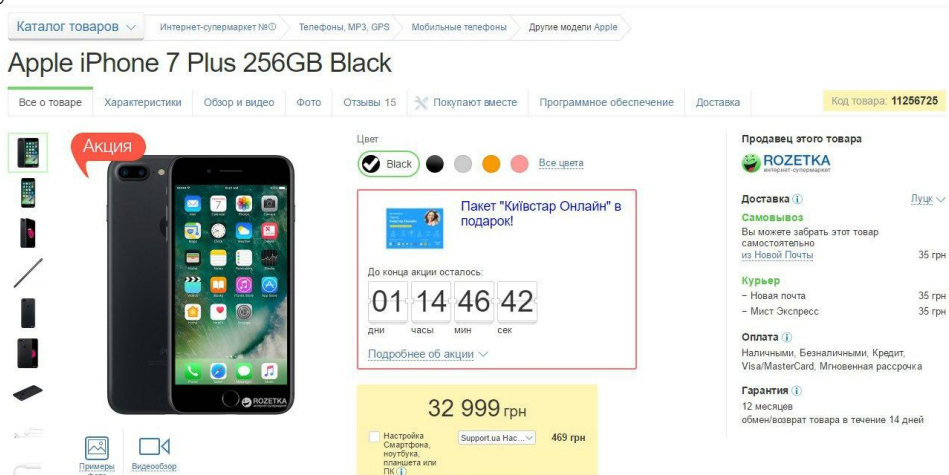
Каталог товаров | Интернет-супермаркет №1 | Телефоны, MP3, GPS | Мобильные телефоны | Другие модели Apple

Apple iPhone 7 Plus 256GB Black

Все о товаре | Характеристики | Обзор и видео | Фото | Отзывы 15 | Покупают вместе | Программное обеспечение | Доставка | Код товара: 11256725

Акция

ROZETKA

Примеры фото | Видеообзор

Цвет

Black | Все цвета

Пакет "Київстар Онлайн" в подарок!

До конца акции осталось:

| 01 | 14 | 46 | 42 |
|---|---|---|---|
| дни | часы | мин | сек |

Подробнее об акции

32 999 грн

Настройка Смартфона, ноутбука, планшета или ПК | Support.ua Нас... | 469 грн

Продавец этого товара

ROZETKA интернет-супермаркет

Доставка | Луцк

Самовывоз

Вы можете забрать этот товар самостоятельно из Новой Почты | 35 грн

Курьер

– Новая почта | 35 грн

– Мист Экспресс | 35 грн

Оплата

Наличными, Безналичными, Кредит, Visa/MasterCard, Мгновенная рассрочка

Гарантия

12 месяцев

обмен/возврат товара в течение 14 дней